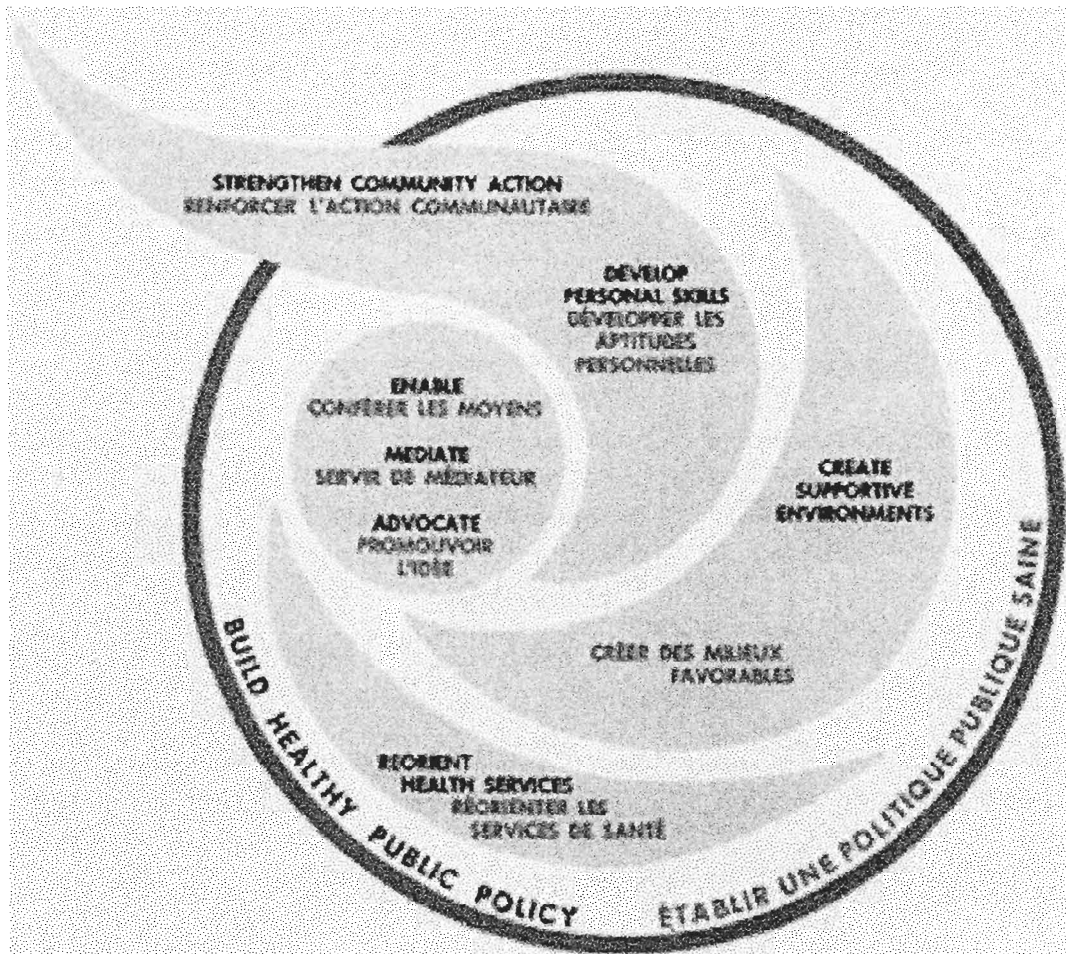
STRENGTHEN COMMUNITY ACTION
RENFORCER L'ACTION COMMUNAUTAIRE

DEVELOP PERSONAL SKILLS
DÉVELOPPER LES APTITUDES PERSONNELLES

ENABLE
CONFÉRER LES MOYENS

MEDIATE
SERVIR DE MÉDIATEUR

ADVOCATE
PROMOUVOIR L'IDÉE

CREATE SUPPORTIVE ENVIRONMENTS

CRÉER DES MILIEUX FAVORABLES

REORIENT HEALTH SERVICES
RÉORIENTER LES SERVICES DE SANTÉ

BUILD HEALTHY PUBLIC POLICY

ÉTABLIR UNE POLITIQUE PUBLIQUE SAINE